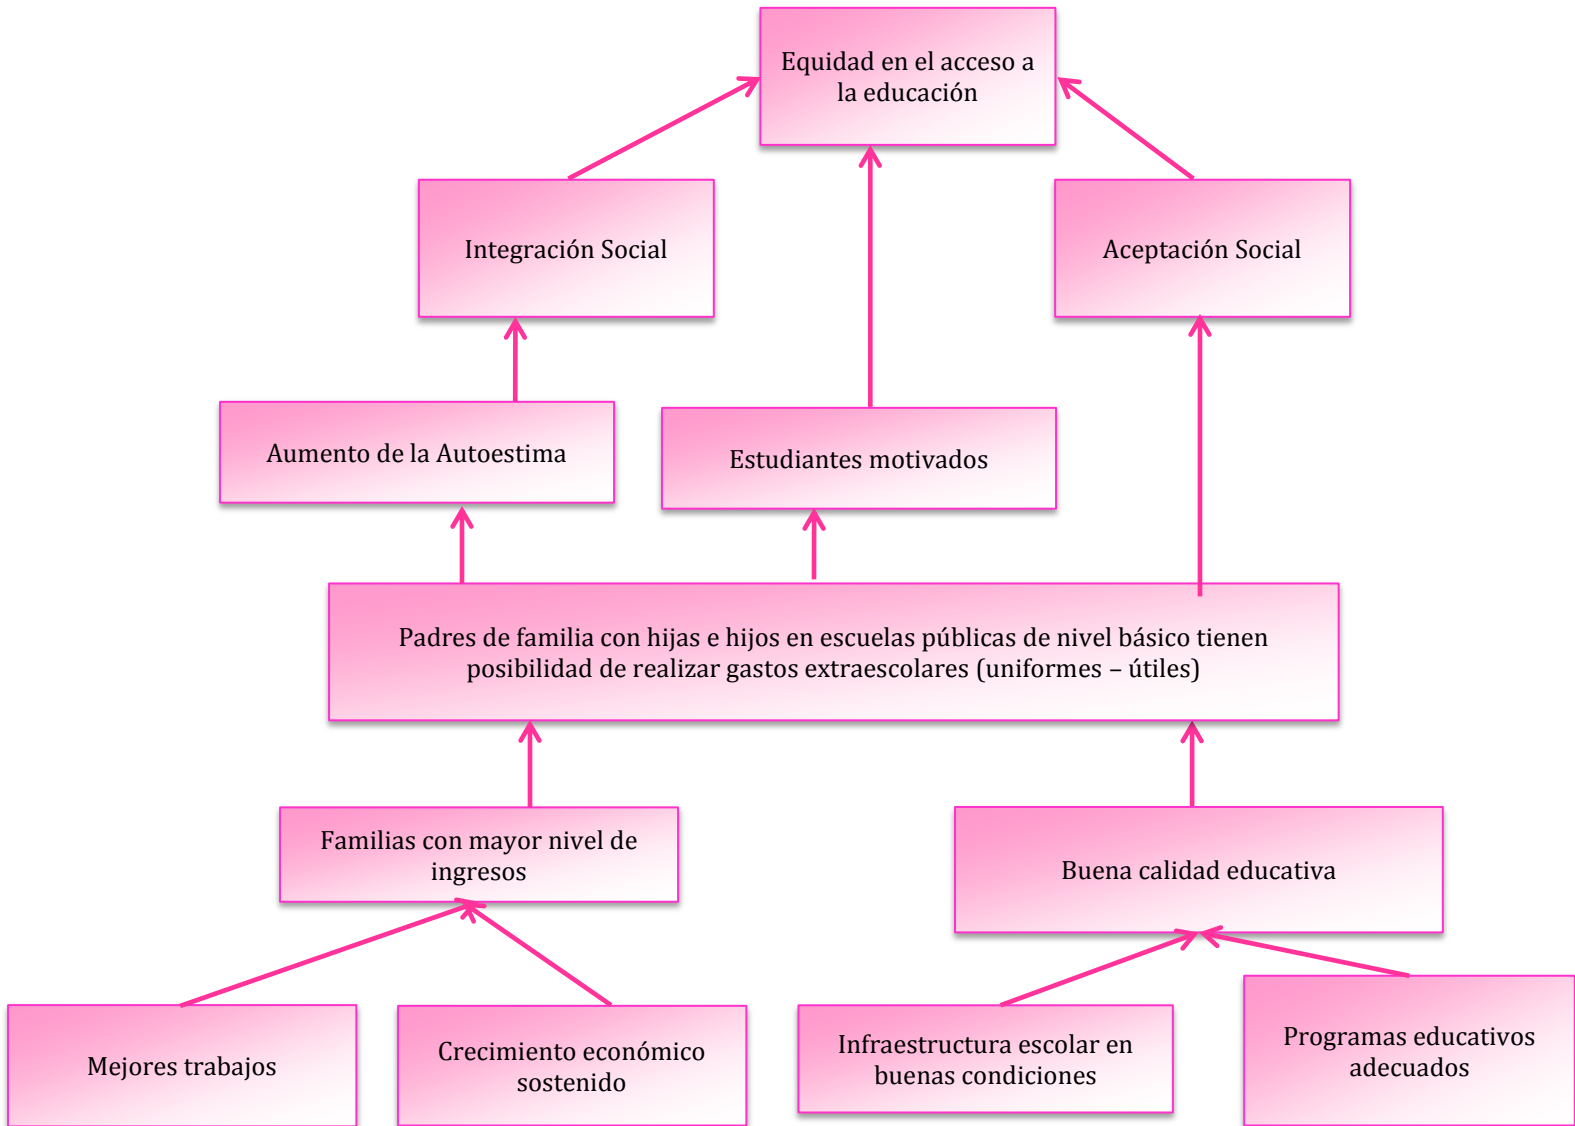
Equidad en el acceso a la educación

Integración Social

Aceptación Social

Aumento de la Autoestima

Estudiantes motivados

Padres de familia con hijas e hijos en escuelas públicas de nivel básico tienen posibilidad de realizar gastos extraescolares (uniformes – útiles)

Familias con mayor nivel de ingresos

Buena calidad educativa

Mejores trabajos

Crecimiento económico sostenido

Infraestructura escolar en buenas condiciones

Programas educativos adecuados